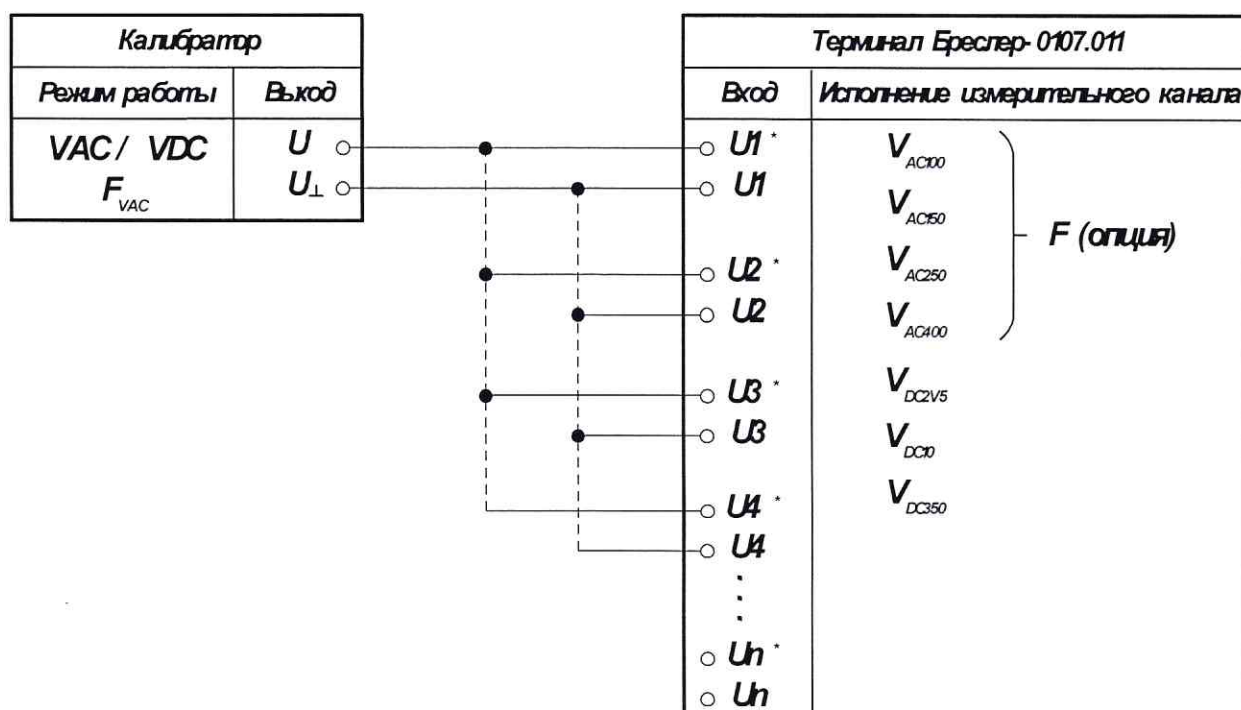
| Калибратор | |
|---|---|
| Режим работы | Выход |
| VAC / VDC $F_{VAC}$ | U $U_{\perp}$ |

| Терминал Бреслер- 0107.011 | |
|---|---|
| Вход | Исполнение измерительного канала |
| U1 * | $V_{AC100}$ |
| U1 | $V_{AC150}$ |
| U2 * | $V_{AC250}$ |
| U2 | $V_{AC400}$ |
| U3 * | $V_{DC2V5}$ |
| U3 | $V_{DC10}$ |
| U4 * | $V_{DC350}$ |
| U4 | |
| ⋮ | |
| Un * | |
| Un | |

F (опция)